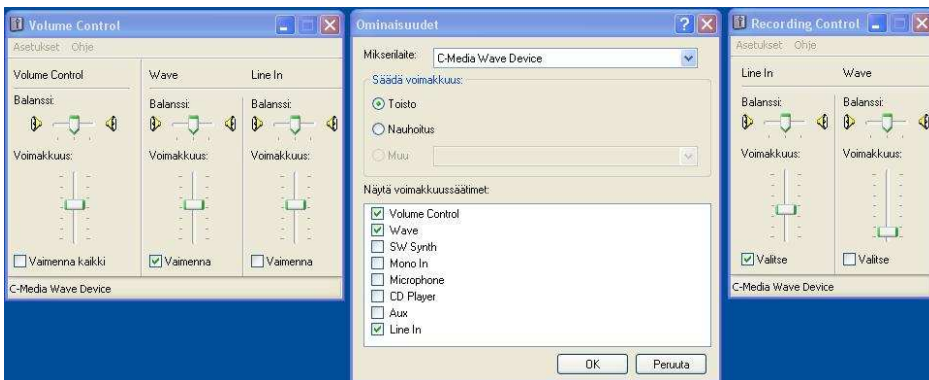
Volume Control

Asetukset Ohje

Volume Control
Balanssi:
Voimakkuus:
Vaimenna kaikki

Wave
Balanssi:
Voimakkuus:
Vaimenna

Line In
Balanssi:
Voimakkuus:
Vaimenna

C-Media Wave Device

Ominaisuudet

Mikserilaite: C-Media Wave Device

Säädä voimakkuus:
Toisto
Nauhoitus
Muu

Näytä voimakkuussäätimet:
Volume Control
Wave
SW Synth
Mono In
Microphone
CD Player
Aux
Line In

OK
Peruuta

Recording Control

Asetukset Ohje

Line In
Balanssi:
Voimakkuus:
Valitse

Wave
Balanssi:
Voimakkuus:
Valitse

C-Media Wave Device